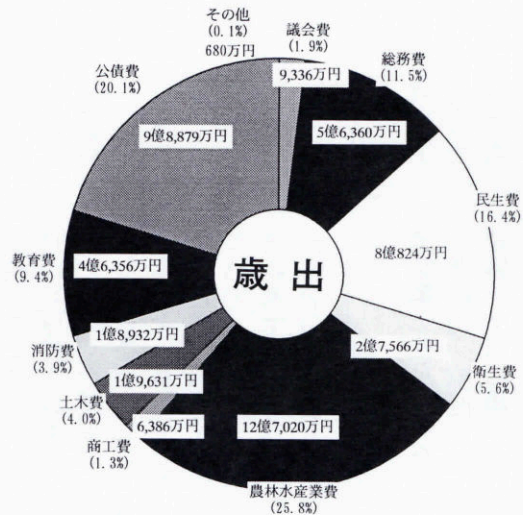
歳出

その他
(0.1%)
680万円

議会費
(1.9%)
9,336万円

総務費
(11.5%)
5億6,360万円

民生費
(16.4%)
8億824万円

衛生費
(5.6%)
2億7,566万円

農林水産業費
(25.8%)
12億7,020万円

商工費
(1.3%)
6,386万円

土木費
(4.0%)
1億9,631万円

消防費
(3.9%)
1億8,932万円

教育費
(9.4%)
4億6,356万円

公債費
(20.1%)
9億8,879万円